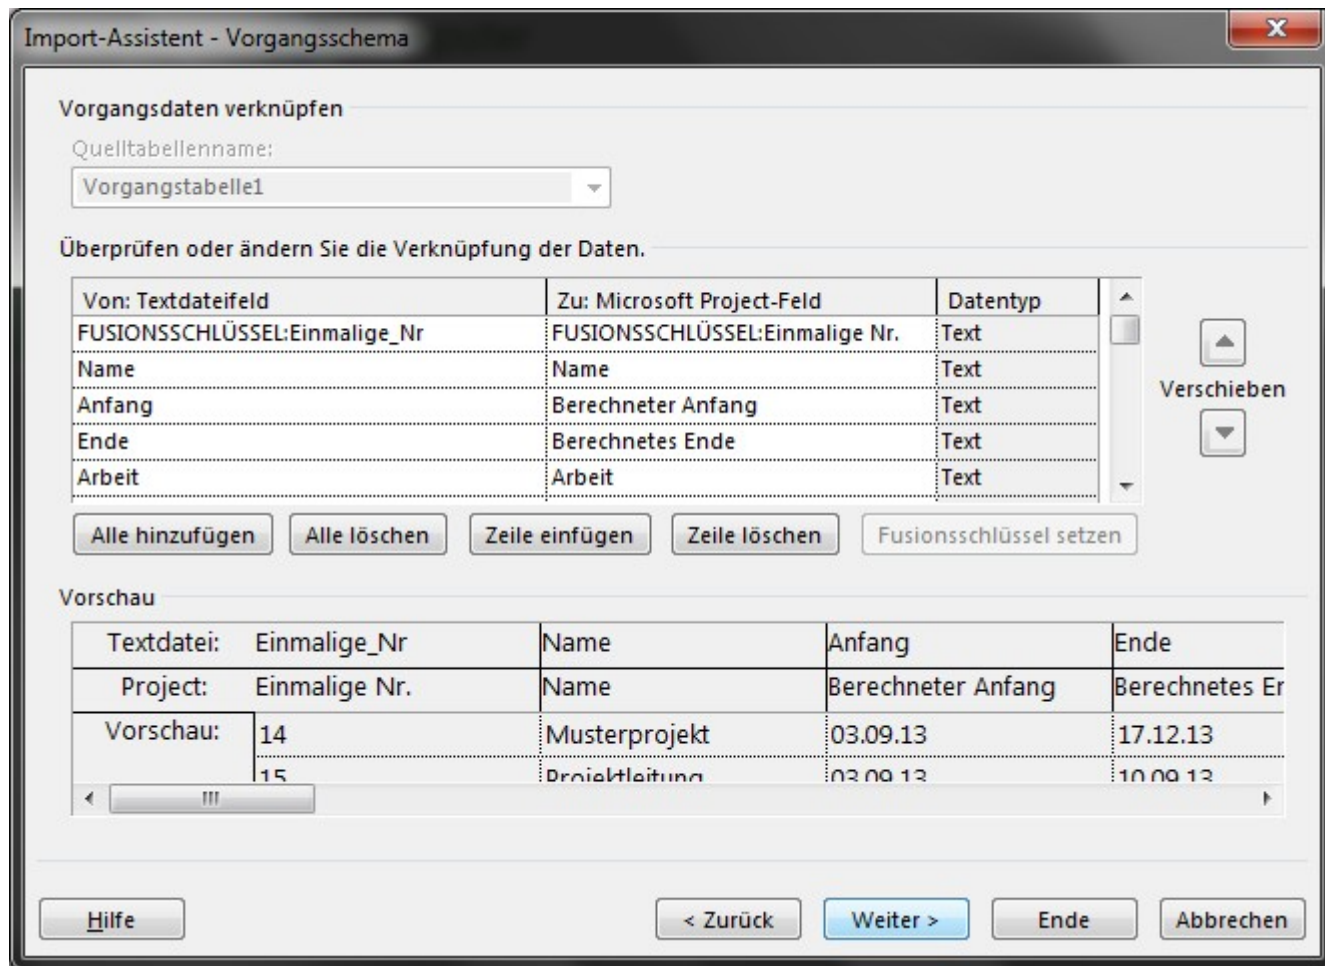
Import-Assistent - Vorgangsschema

Vorgangsdaten verknüpfen

Quelltabellenname:

Vorgangstabelle1

Überprüfen oder ändern Sie die Verknüpfung der Daten.

| Von: Textdateifeld | Zu: Microsoft Project-Feld | Datentyp |
|---|---|---|
| FUSIONSSCHLÜSSEL:Einmalige_Nr | FUSIONSSCHLÜSSEL:Einmalige Nr. | Text |
| Name | Name | Text |
| Anfang | Berechneter Anfang | Text |
| Ende | Berechnetes Ende | Text |
| Arbeit | Arbeit | Text |

Verschieben

Alle hinzufügen | Alle löschen | Zeile einfügen | Zeile löschen | Fusionsschlüssel setzen

Vorschau

| Textdatei: | Einmalige_Nr | Name | Anfang | Ende |
|---|---|---|---|---|
| Project: | Einmalige Nr. | Name | Berechneter Anfang | Berechnetes Er |
| Vorschau: | 14 | Musterprojekt | 03.09.13 | 17.12.13 |
| | 15 | Projektleitung | 03.09.13 | 10.09.13 |

Hilfe | < Zurück | Weiter > | Ende | Abbrechen